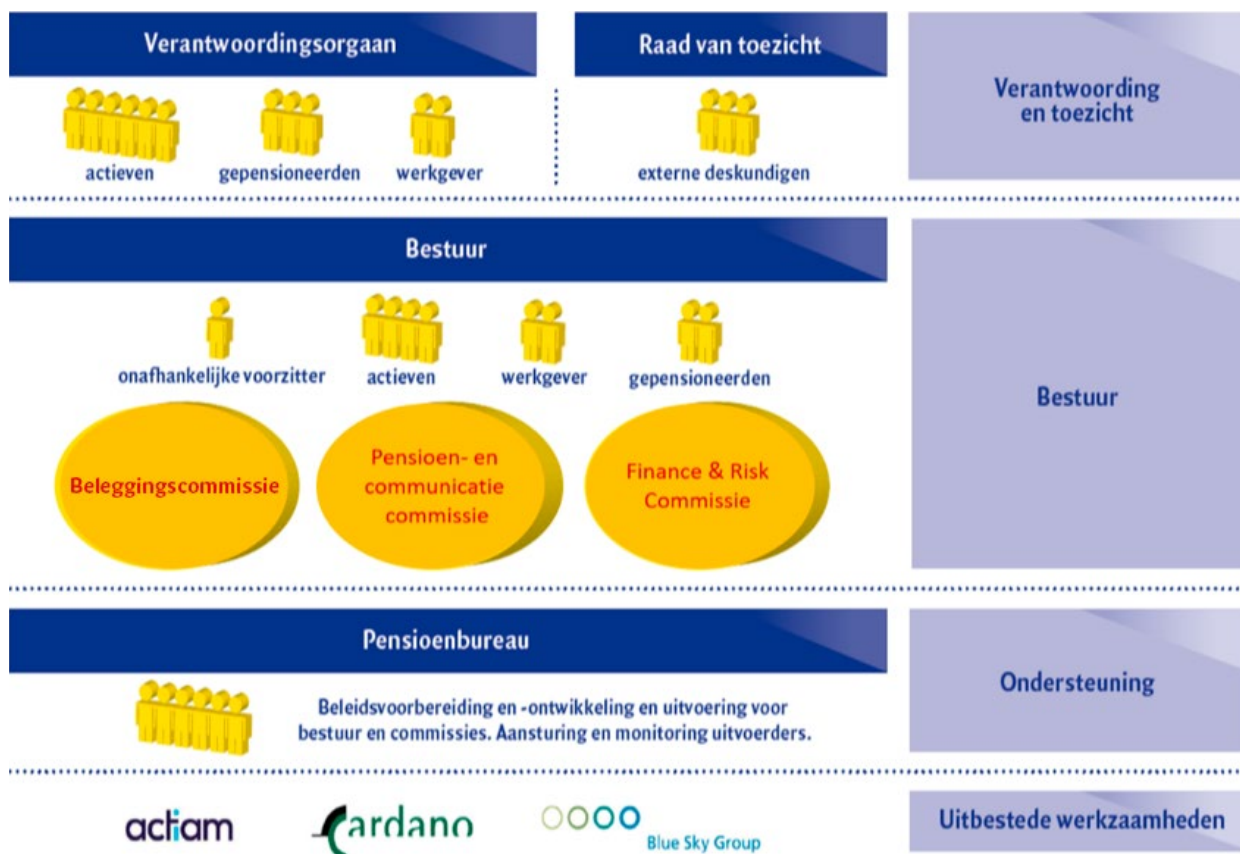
Verantwoordingsorgaan

Raad van toezicht

Verantwoording en toezicht

actieven gepensioneerden werkgever

externe deskundigen

Bestuur

onafhankelijke voorzitter actieven werkgever gepensioneerden

Beleggingscommissie

Pensioen- en communicatie commissie

Finance & Risk Commissie

Bestuur

Pensioenbureau

Beleidsvoorbereiding en -ontwikkeling en uitvoering voor bestuur en commissies. Aansturing en monitoring uitvoerders.

Ondersteuning

actiam Cardano Blue Sky Group

Uitbestede werkzaamheden